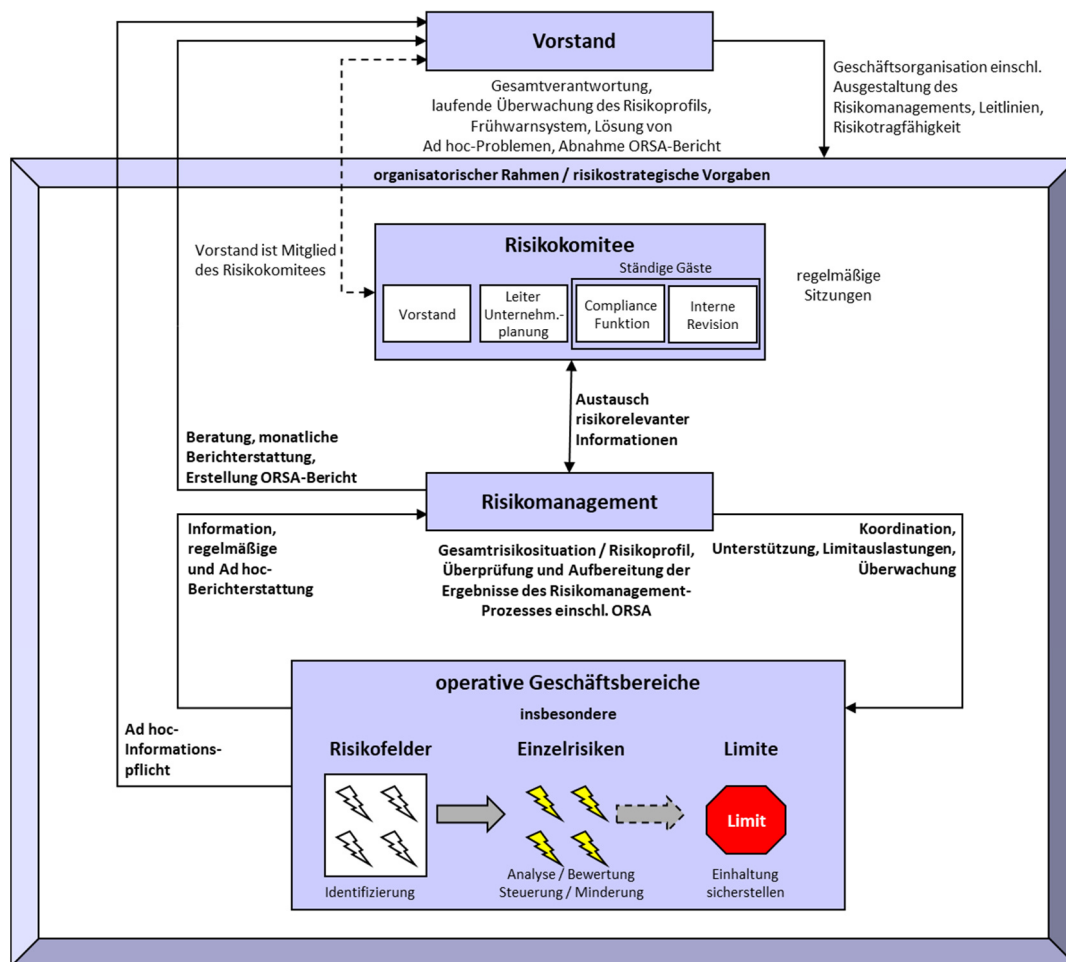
Vorstand

Gesamtverantwortung, laufende Überwachung des Risikoprofils, Frühwarnsystem, Lösung von Ad hoc-Problemen, Abnahme ORSA-Bericht

Geschäftsorganisation einschl. Ausgestaltung des Risikomanagements, Leitlinien, Risikotragfähigkeit

organisatorischer Rahmen / risikostrategische Vorgaben

Vorstand ist Mitglied des Risikokomitees

Risikokomitee

Ständige Gäste

Vorstand

Leiter Unternehm.-planung

Compliance Funktion

Interne Revision

regelmäßige Sitzungen

Austausch risikorelevanter Informationen

Beratung, monatliche Berichterstattung, Erstellung ORSA-Bericht

Risikomanagement

Information, regelmäßige und Ad hoc-Berichterstattung

Gesamtrisikosituation / Risikoprofil, Überprüfung und Aufbereitung der Ergebnisse des Risikomanagement-Prozesses einschl. ORSA

Koordination, Unterstützung, Limitauslastungen, Überwachung

operative Geschäftsbereiche

insbesondere

Ad hoc-Informationspflicht

Risikofelder

Einzelrisiken

Limite

Limit

Identifizierung

Analyse / Bewertung Steuerung / Minderung

Einhaltung sicherstellen